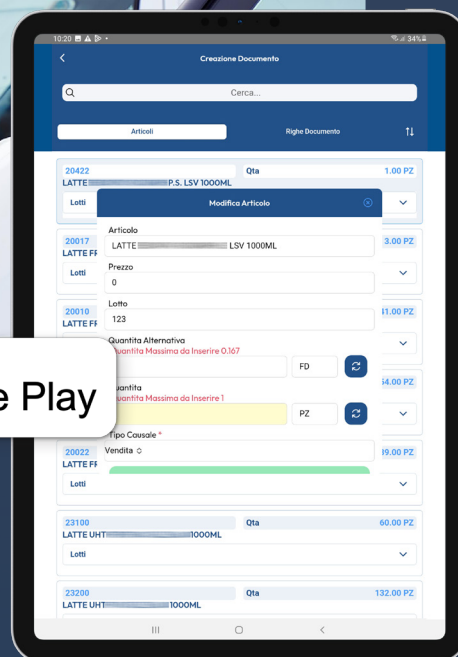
10:20 ▲ ▷ •
34%

Creazione Documento

Cerca...

Articoli
Righe Documento

20422
Qta
1.00 PZ
LATTE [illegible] P.S. LSV 1000ML
Lotti

20017
LATTE FI
Lotti
3.00 PZ

20010
LATTE FI
11.00 PZ

54.00 PZ

20022
LATTE FI
Lotti
39.00 PZ

Modifica Articolo

Articolo
LATTE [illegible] LSV 1000ML

Prezzo
0

Lotto
123

Quantita Alternativa
Quantita Massima da Inserire 0.167
FD

Quantita
Quantita Massima da Inserire 1
PZ

Tipo Causale *
Vendita

e Play

23100
Qta
60.00 PZ
LATTE UHT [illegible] 1000ML
Lotti

23200
Qta
132.00 PZ
LATTE UHT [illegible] 1000ML